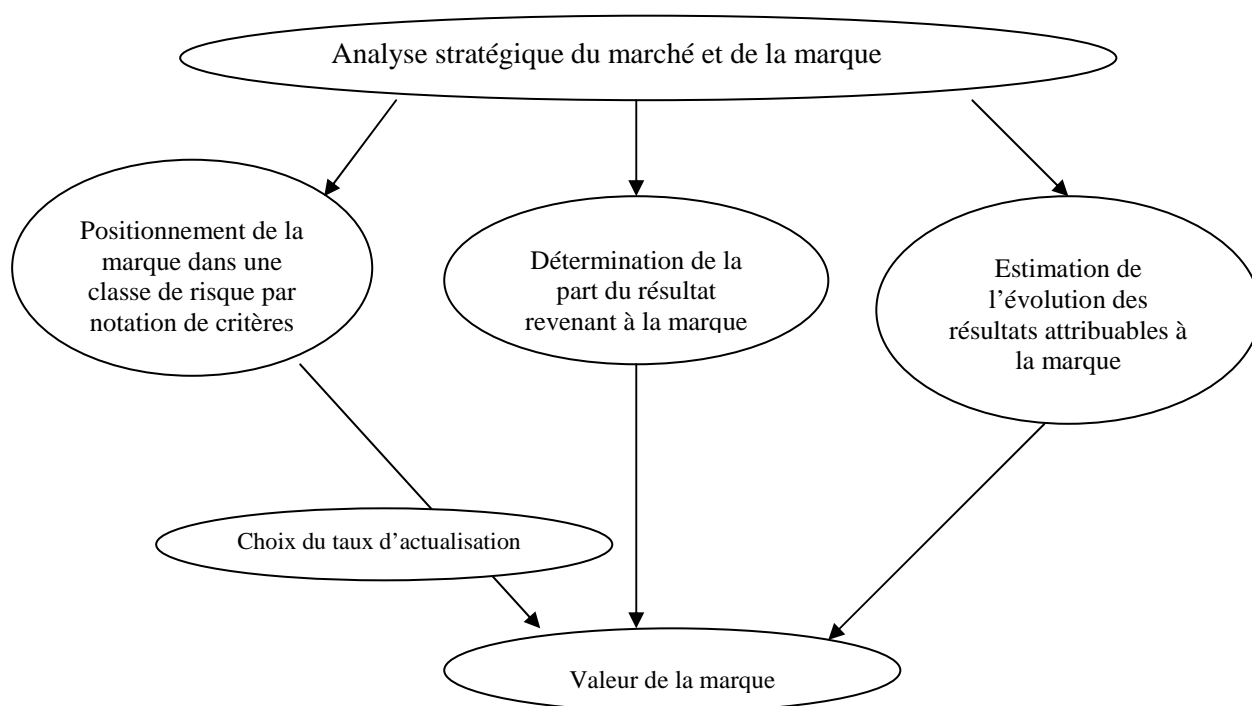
Analyse stratégique du marché et de la marque

Positionnement de la marque dans une classe de risque par notation de critères

Détermination de la part du résultat revenant à la marque

Estimation de l'évolution des résultats attribuables à la marque

Choix du taux d'actualisation

Valeur de la marque